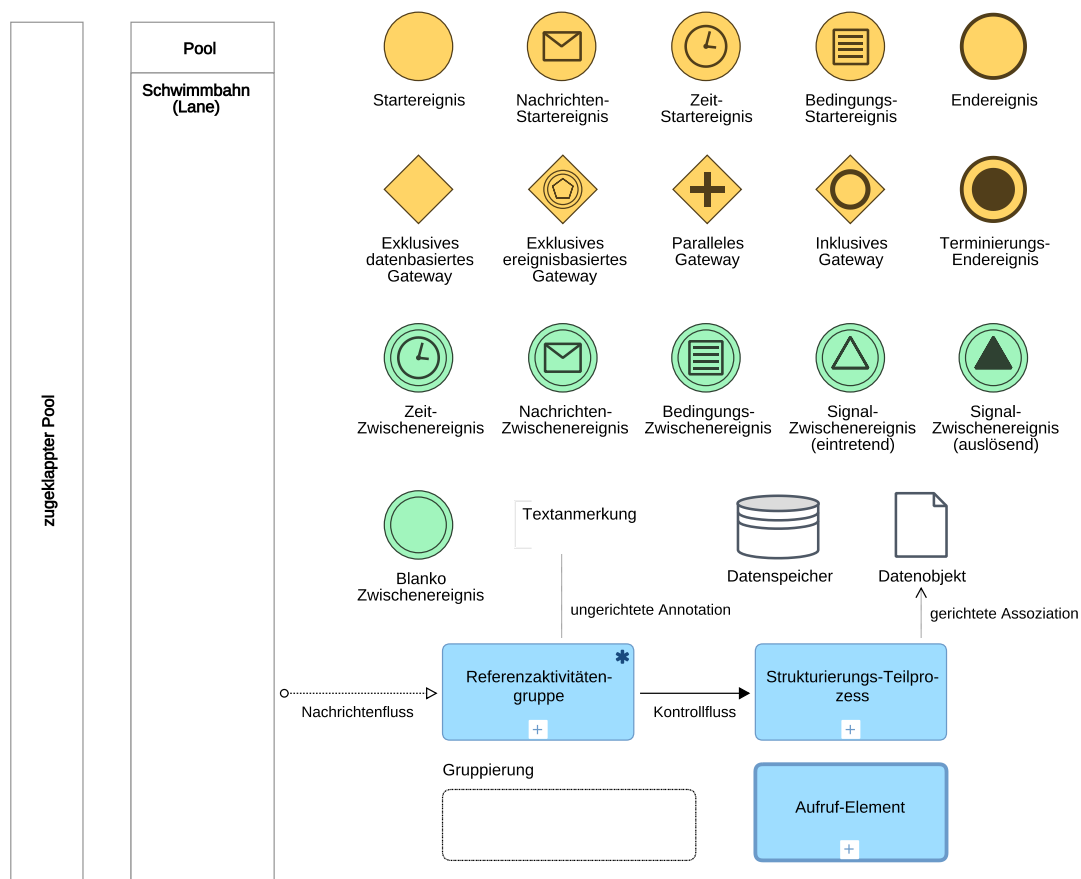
zugeklappter Pool

Pool

Schwimmbahn (Lane)

Startereignis

Nachrichten-Startereignis

Zeit-Startereignis

Bedingungs-Startereignis

Endereignis

Exklusives datenbasiertes Gateway

Exklusives ereignisbasiertes Gateway

Paralleles Gateway

Inklusives Gateway

Terminierungs-Endereignis

Zeit-Zwischenereignis

Nachrichten-Zwischenereignis

Bedingungs-Zwischenereignis

Signal-Zwischenereignis (eintretend)

Signal-Zwischenereignis (auslösend)

Blanko Zwischenereignis

Textanmerkung

Datenspeicher

Datenobjekt

ungerichtete Annotation

gerichtete Assoziation

Nachrichtenfluss

Referenzaktivitäten-gruppe

Kontrollfluss

Strukturierungs-Teilprozess

Gruppierung

Aufruf-Element